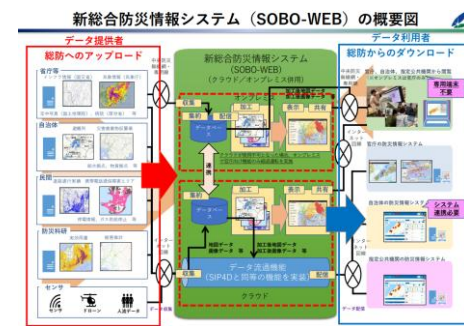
新総合防災情報システム（SOBO-WEB）の概要図

データ提供者

総防へのアップロード

省庁等

自治体

民間

防災科研

センサ

センサ

ドローン

人流データ

新総合防災情報システム
(SOBO-WEB)
（クラウド／オンプレミス併用）

収集

集約

データベース

配信

加工

表示

共有

連携

データベース

加工

表示

共有

収集

データ流通機能
（SIP4Dと同等の機能を実装）

クラウド

データ利用者

総防からのダウンロード

専用端末不要

システム連携必要